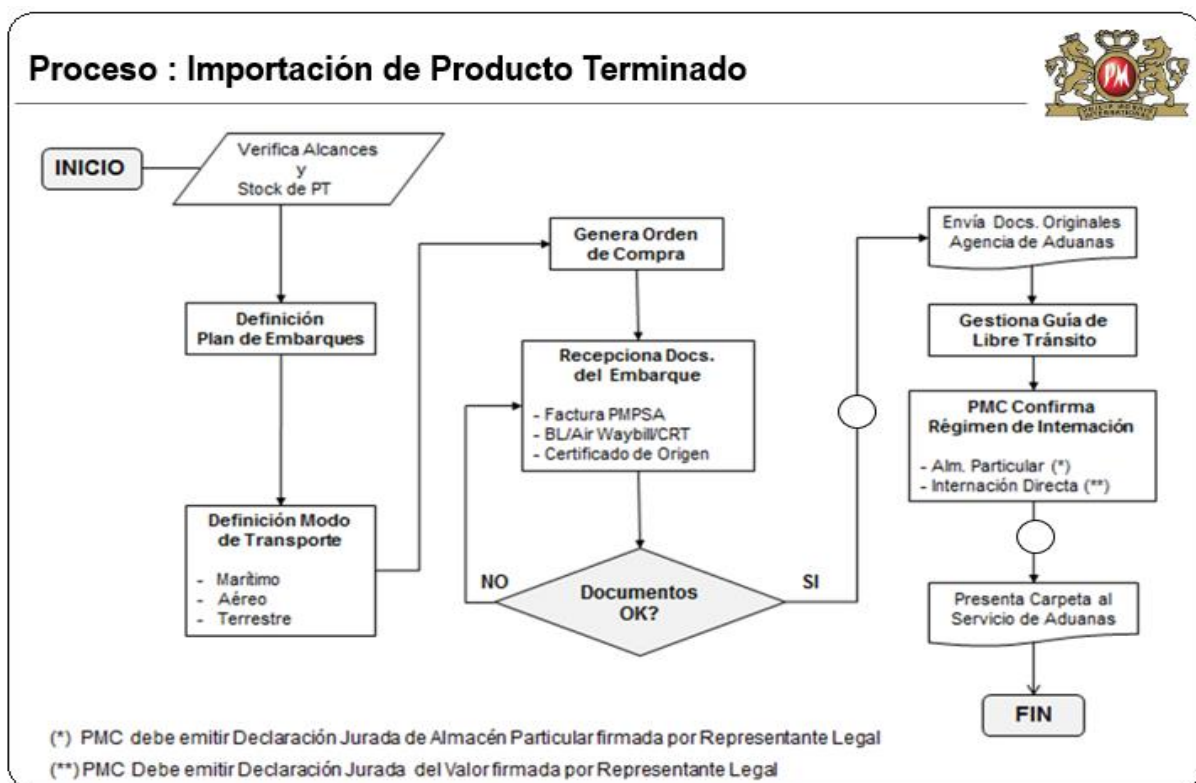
Proceso : Importación de Producto Terminado

PM

INICIO

Verifica Alcances y Stock de PT

Definición Plan de Embarques

Definición Modo de Transporte

- Marítimo
- Aéreo
- Terrestre

Genera Orden de Compra

Recepciona Docs. del Embarque

- Factura PMPSA
- BL/Air Waybill/CRT
- Certificado de Origen

NO

Documentos OK?

SI

Envía Docs. Originales Agencia de Aduanas

Gestiona Guía de Libre Tránsito

PMC Confirma Régimen de Internación

- Alm. Particular (*)
- Internación Directa (**)

Presenta Carpeta al Servicio de Aduanas

FIN

(*) PMC debe emitir Declaración Jurada de Almacén Particular firmada por Representante Legal

(**) PMC Debe emitir Declaración Jurada del Valor firmada por Representante Legal